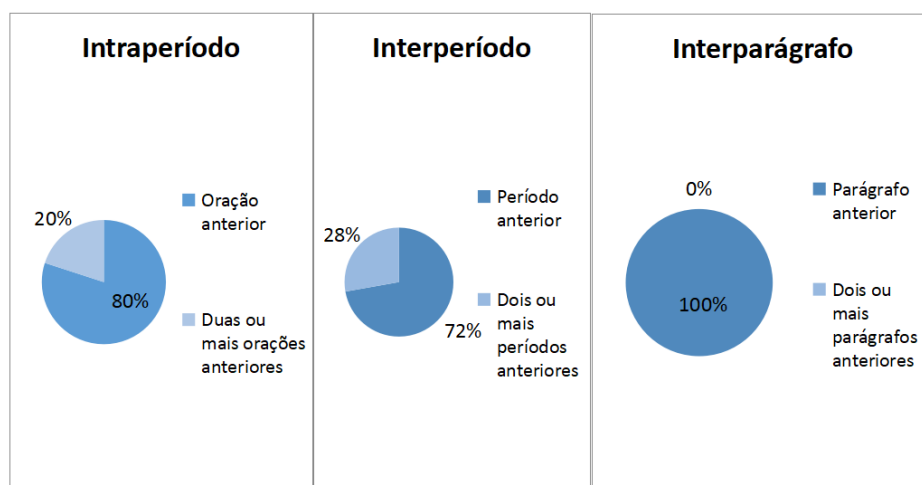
Intraperíodo

20%

80%

Oração anterior

Duas ou mais orações anteriores

Interperíodo

28%

72%

Período anterior

Dois ou mais períodos anteriores

Interparágrafo

0%

100%

Parágrafo anterior

Dois ou mais parágrafos anteriores